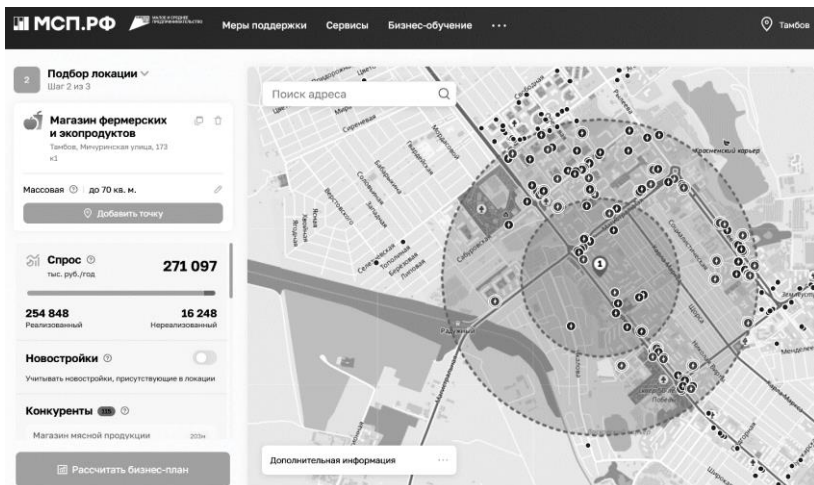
МСП.РФ

Меры поддержки Сервисы Бизнес-обучение ···

Тамбов

2 Подбор локации
Шаг 2 из 3

Магазин фермерских и экопродуктов
Тамбов, Мичуринская улица, 173 к1

Массовая | до 70 кв. м.

Добавить точку

Спрос
тыс. руб./год
271 097

254 848
Реализованный

16 248
Нереализованный

Новостройки
Учитывать новостройки, присутствующие в локации

Конкуренты

Магазин мясной продукции

Рассчитать бизнес-план

Поиск адреса

Дополнительная информация ···

1